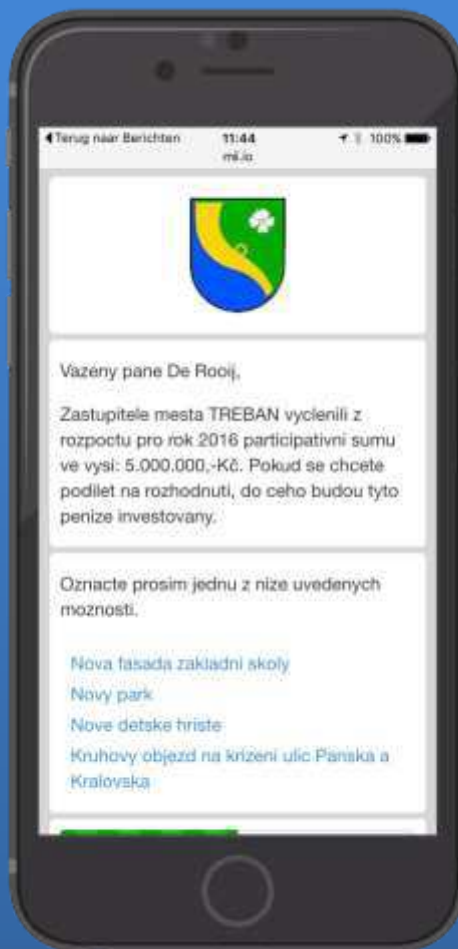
◀ Terug naar Berichten 11:44 100%
mi.io

Vazeny pane De Rooij,

Zastupitele mesta TREBAN vyclenili z rozpoctu pro rok 2016 participativni sumu ve vysi: 5.000.000,-Kč. Pokud se chcete podilet na rozhodnuti, do ceho budou tyto penize investovany.

Oznacte prosim jednu z nize uvedenych moznosti.

Nova fasada zakladni skoly
Novy park
Nove detske hriste
Kruhovy objezd na krizeni ulic Panska a Kralovska